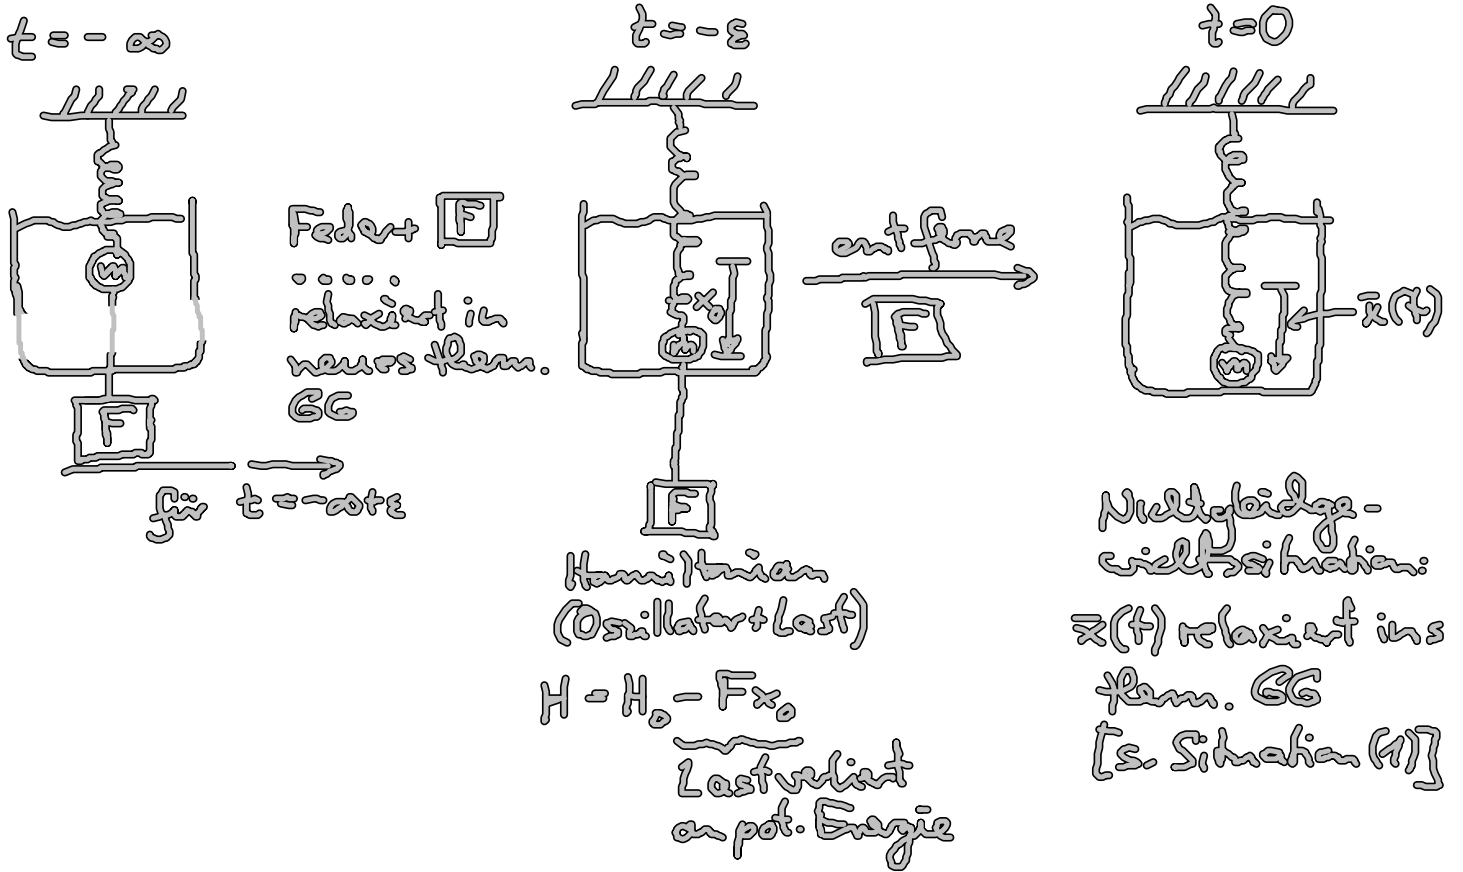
$t=-\infty$

m

F

für $t=-$const

Feder + F

.....

relaxiert in neues therm. GG

$t=-\varepsilon$

$x_0$

m

F

Hamiltonian (Oszillator + Last)

$H = H_0 - Fx_0$

Last verliert an pot. Energie

entferne

F

$t=0$

m

$\bar{x}(t)$

Nichtgleichgewichtssituation:

$\bar{x}(t)$ relaxiert ins therm. GG

[s. Situation (1)]